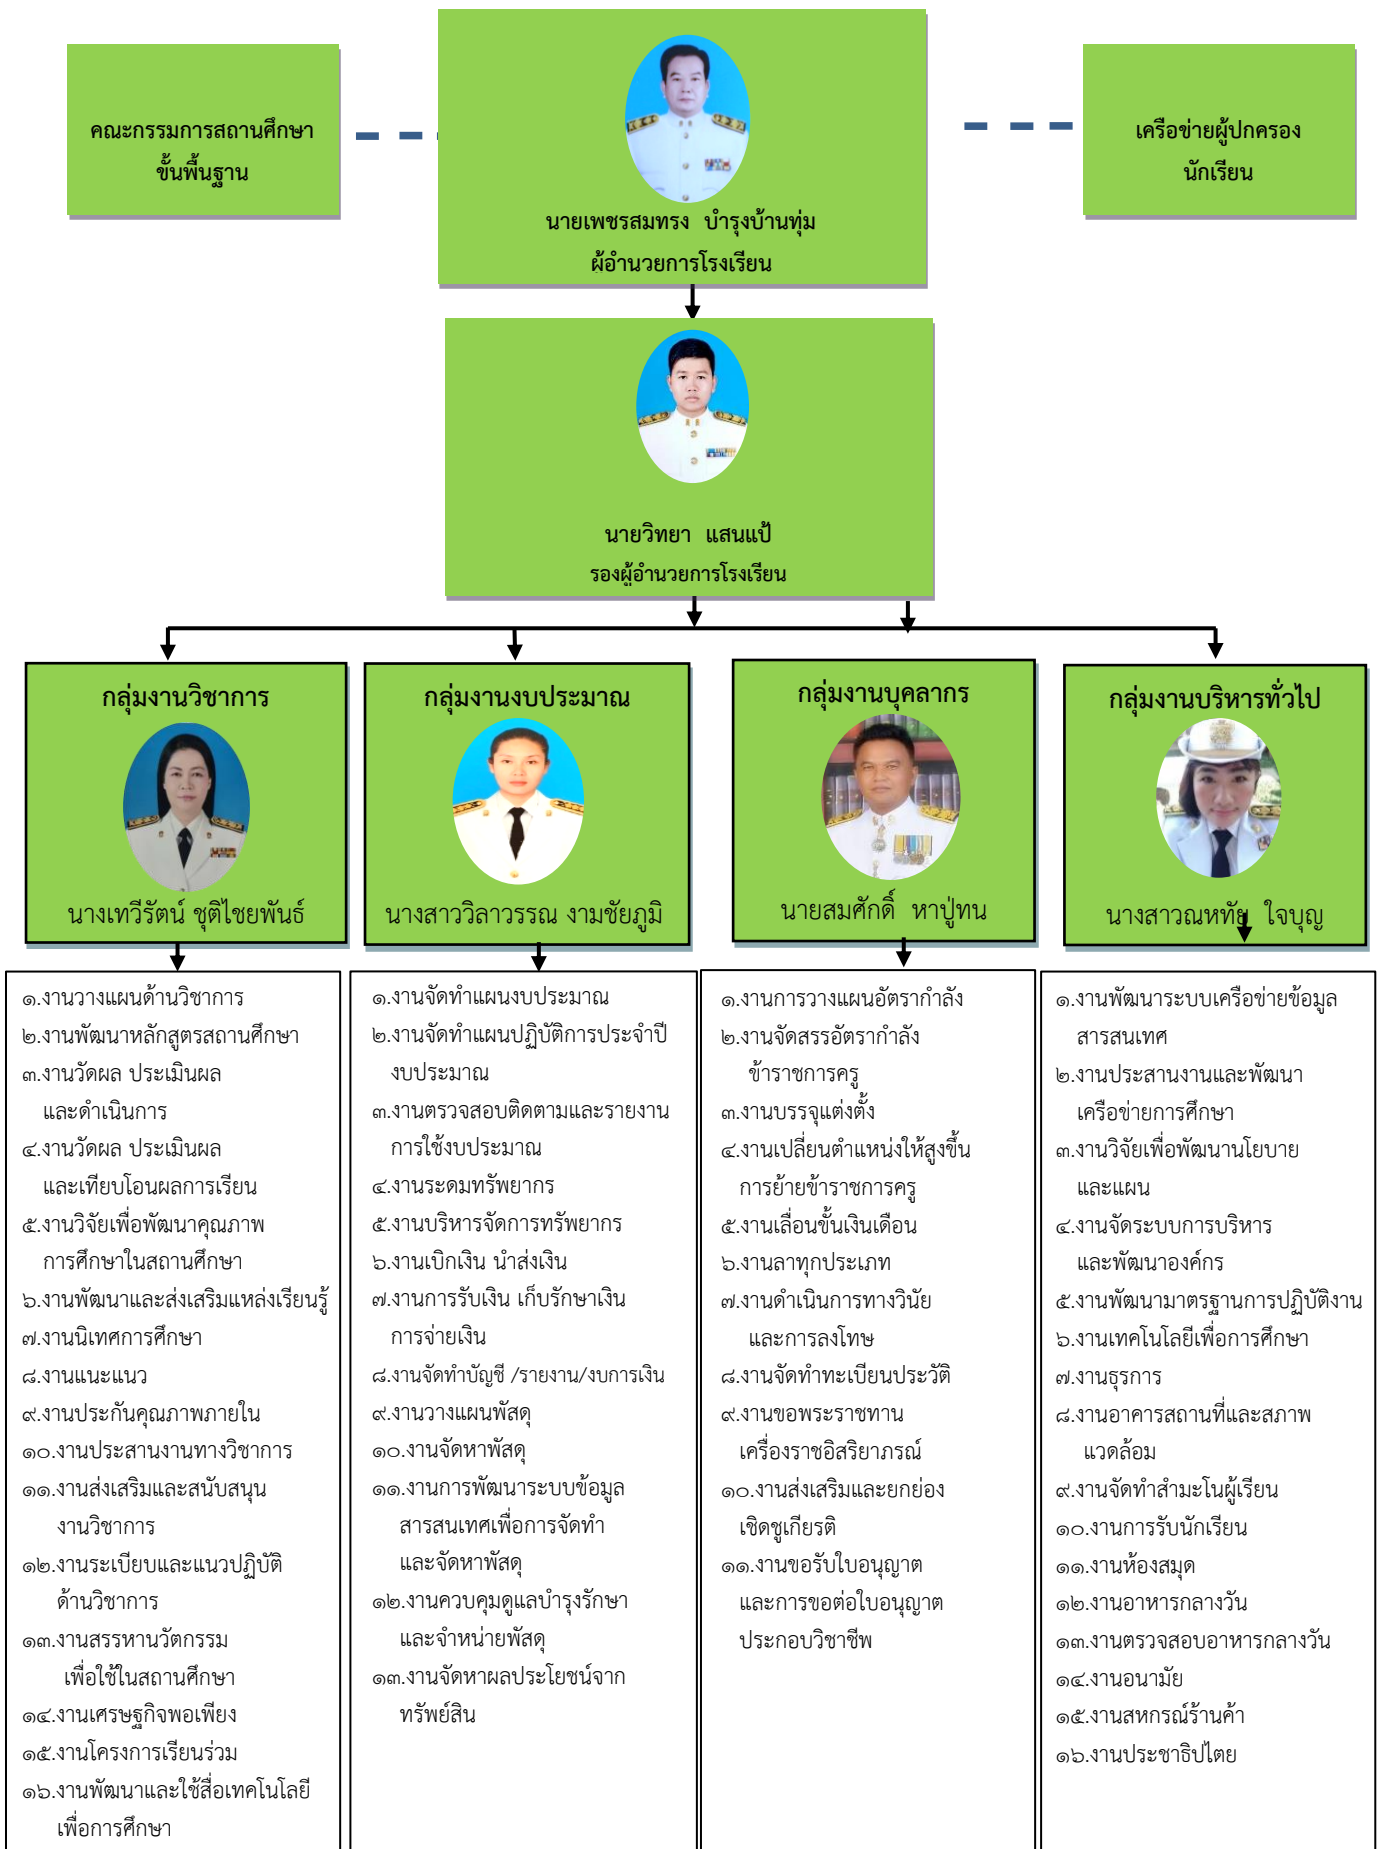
คณะกรรมการสถานศึกษาขั้นพื้นฐาน

นายเพชรสมทรง บำรุงบ้านทุ่ม
ผู้อำนวยการโรงเรียน

เครือข่ายผู้ปกครองนักเรียน

นายวิทยา แสนแป้
รองผู้อำนวยการโรงเรียน

กลุ่มงานวิชาการ

นางเทวีรัตน์ ชุติไชยพันธ์

กลุ่มงานงบประมาณ

นางสาววิลาวรรณ งามชัยภูมิ

กลุ่มงานบุคลากร

นายสมศักดิ์ หาปู่ทน

กลุ่มงานบริหารทั่วไป

นางสาวณหทัย ใจบุญ

๑.งานวางแผนด้านวิชาการ
๒.งานพัฒนาหลักสูตรสถานศึกษา
๓.งานวัดผล ประเมินผล และดำเนินการ
๔.งานวัดผล ประเมินผล และเทียบโอนผลการเรียน
๕.งานวิจัยเพื่อพัฒนาคุณภาพการศึกษาในสถานศึกษา
๖.งานพัฒนาและส่งเสริมแหล่งเรียนรู้
๗.งานนิเทศการศึกษา
๘.งานแนะแนว
๙.งานประกันคุณภาพภายใน
๑๐.งานประสานงานทางวิชาการ
๑๑.งานส่งเสริมและสนับสนุนงานวิชาการ
๑๒.งานระเบียบและแนวปฏิบัติด้านวิชาการ
๑๓.งานสรรหานวัตกรรม เพื่อใช้ในสถานศึกษา
๑๔.งานเศรษฐกิจพอเพียง
๑๕.งานโครงการเรียนร่วม
๑๖.งานพัฒนาและใช้สื่อเทคโนโลยีเพื่อการศึกษา

๑.งานจัดทำแผนงบประมาณ
๒.งานจัดทำแผนปฏิบัติการประจำปีงบประมาณ
๓.งานตรวจสอบติดตามและรายงานการใช้งบประมาณ
๔.งานระดมทรัพยากร
๕.งานบริหารจัดการทรัพยากร
๖.งานเบิกเงิน นำส่งเงิน
๗.งานการรับเงิน เก็บรักษาเงินการจ่ายเงิน
๘.งานจัดทำบัญชี /รายงาน/งบการเงิน
๙.งานวางแผนพัสดุ
๑๐.งานจัดหาพัสดุ
๑๑.งานการพัฒนาระบบข้อมูลสารสนเทศเพื่อการจัดทำและจัดหาพัสดุ
๑๒.งานควบคุมดูแลบำรุงรักษาและจำหน่ายพัสดุ
๑๓.งานจัดหาผลประโยชน์จากทรัพย์สิน

๑.งานการวางแผนอัตรากำลัง
๒.งานจัดสรรอัตรากำลังข้าราชการครู
๓.งานบรรจุแต่งตั้ง
๔.งานเปลี่ยนตำแหน่งให้สูงขึ้นการย้ายข้าราชการครู
๕.งานเลื่อนขั้นเงินเดือน
๖.งานลาทุกประเภท
๗.งานดำเนินการทางวินัยและการลงโทษ
๘.งานจัดทำทะเบียนประวัติ
๙.งานขอพระราชทานเครื่องราชอิสริยาภรณ์
๑๐.งานส่งเสริมและยกย่องเชิดชูเกียรติ
๑๑.งานขอรับใบอนุญาตและการขอต่อใบอนุญาตประกอบวิชาชีพ

๑.งานพัฒนาระบบเครือข่ายข้อมูลสารสนเทศ
๒.งานประสานงานและพัฒนาเครือข่ายการศึกษา
๓.งานวิจัยเพื่อพัฒนานโยบายและแผน
๔.งานจัดระบบการบริหารและพัฒนาองค์กร
๕.งานพัฒนามาตรฐานการปฏิบัติงาน
๖.งานเทคโนโลยีเพื่อการศึกษา
๗.งานธุรการ
๘.งานอาคารสถานที่และสภาพแวดล้อม
๙.งานจัดทำสำมะโนผู้เรียน
๑๐.งานการรับนักเรียน
๑๑.งานห้องสมุด
๑๒.งานอาหารกลางวัน
๑๓.งานตรวจสอบอาหารกลางวัน
๑๔.งานอนามัย
๑๕.งานสหกรณ์ร้านค้า
๑๖.งานประชาธิปไตย